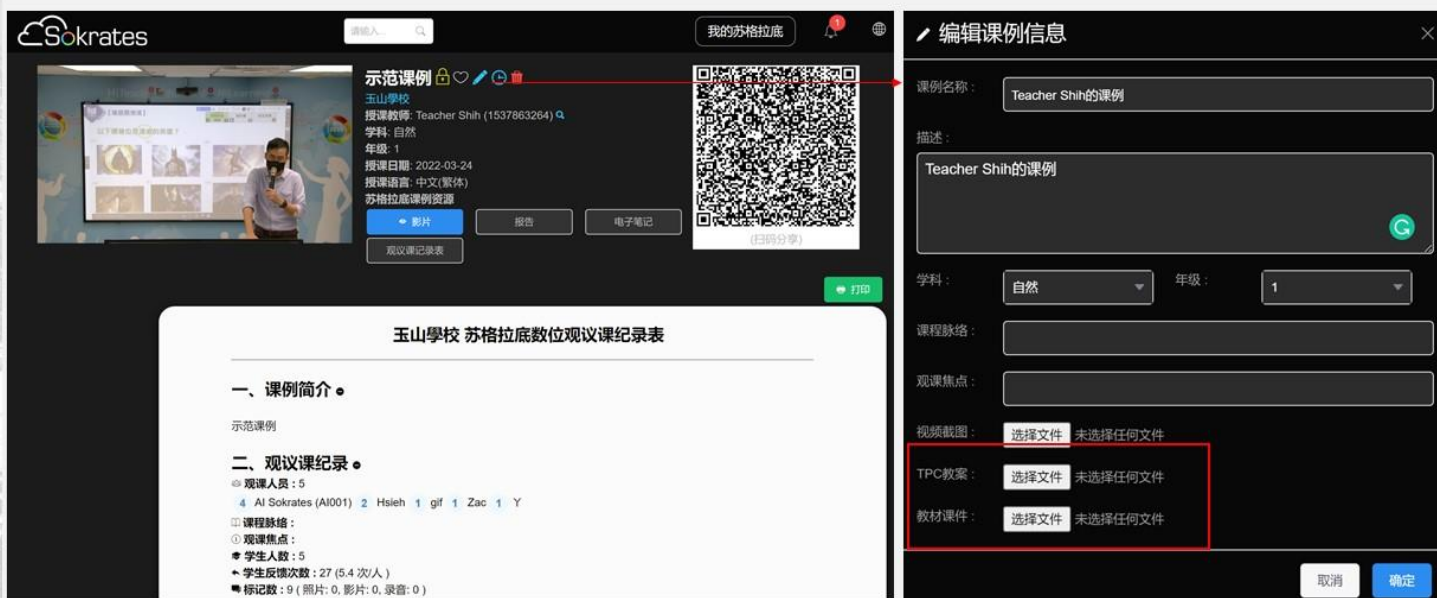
Sokrates

请输入...

我的苏格拉底

1

示范课例

玉山學校

授课教师: Teacher Shih (1537863264)

学科: 自然

年级: 1

授课日期: 2022-03-24

授课语言: 中文(繁体)

苏格拉底课例资源

影片

报告

电子笔记

观议课纪录表

(扫码分享)

打印

玉山學校 苏格拉底数位观议课纪录表

一、课例简介

示范课例

二、观议课纪录

观课人员：5

4 AI Sokrates (AI001) 2 Hsieh 1 gif 1 Zac 1 Y

课程脉络：

观课焦点：

学生人数：5

学生反馈次数：27 (5.4 次/人)

标记数：9 ( 照片: 0, 影片: 0, 录音: 0 )

编辑课例信息

课例名称：

Teacher Shih的课例

描述：

Teacher Shih的课例

学科：

自然

年级：

1

课程脉络：

观课焦点：

视频截图：

选择文件 未选择任何文件

TPC教案：

选择文件 未选择任何文件

教材课件：

选择文件 未选择任何文件

取消

确定